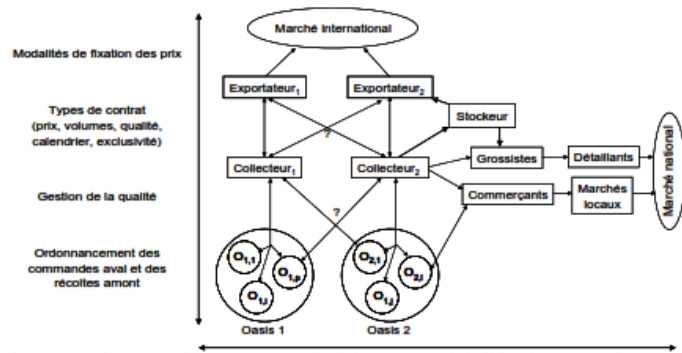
Modalités de fixation des prix

Types de contrat (prix, volumes, qualité, calendrier, exclusivité)

Gestion de la qualité

Ordonnancement des commandes aval et des récoltes amont

Marché international

Exportateur$_1$

Exportateur$_2$

Stockeur

?

Collecteur$_1$

Collecteur$_2$

Grossistes

Détaillants

Commerçants

Marchés locaux

Marché national

?

$O_{1,1}$

$O_{1,p}$

$O_{1,j}$

$O_{2,1}$

$O_{2,j}$

$O_{1,j}$

Oasis 1

Oasis 2